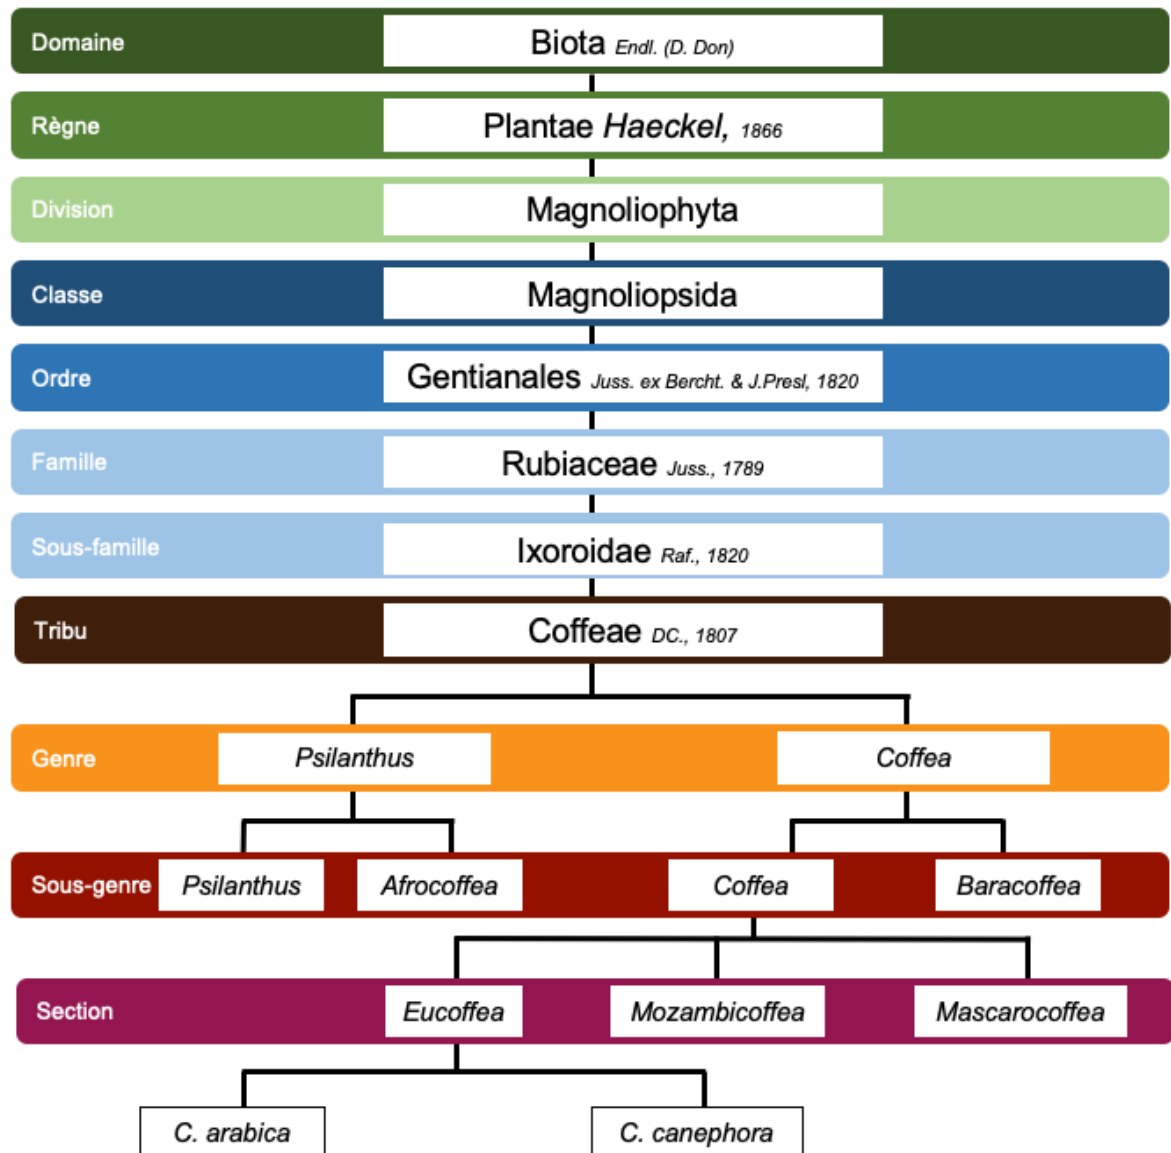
Domaine
Biota Endl. (D. Don)

Règne
Plantae Haeckel, 1866

Division
Magnoliophyta

Classe
Magnoliopsida

Ordre
Gentianales Juss. ex Bercht. & J.Presl, 1820

Famille
Rubiaceae Juss., 1789

Sous-famille
Ixoroidae Raf., 1820

Tribu
Coffeae DC., 1807

Genre
Psilanthus
Coffea

Sous-genre
Psilanthus
Afrocoffea
Coffea
Baracoffea

Section
Eucoffea
Mozambicoffea
Mascarocoffea

C. arabica
C. canephora